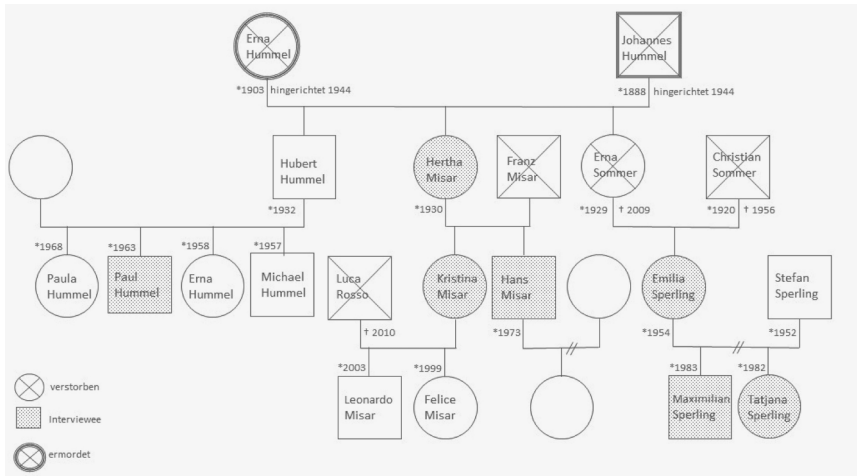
Erna Hummel
*1903 hingerichtet 1944

Johannes Hummel
*1888 hingerichtet 1944

Hubert Hummel
*1932

Hertha Misar
*1930

Franz Misar

Erna Sommer
*1929 † 2009

Christian Sommer
*1920 † 1956

*1968
Paula Hummel

*1963
Paul Hummel

*1958
Erna Hummel

*1957
Michael Hummel

Luca Rosso
† 2010

Kristina Misar

Hans Misar
*1973

Emilia Sperling
*1954

Stefan Sperling
*1952

*2003
Leonardo Misar

*1999
Felice Misar

*1983
Maximilian Sperling

*1982
Tatjana Sperling

verstorben
Interviewee
ermordet